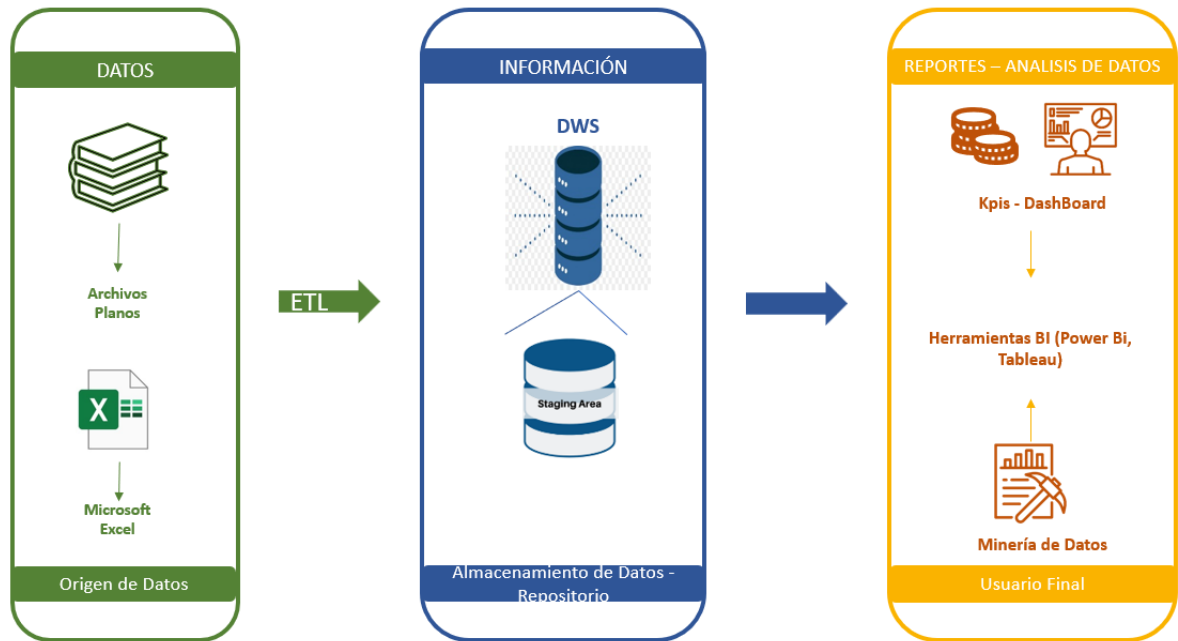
DATOS

Archivos Planos

X

Microsoft Excel

Origen de Datos

ETL

INFORMACIÓN

DWS

Staging Area

Almacenamiento de Datos - Repositorio

REPORTES – ANALISIS DE DATOS

Kpis - DashBoard

Herramientas BI (Power Bi, Tableau)

Minería de Datos

Usuario Final